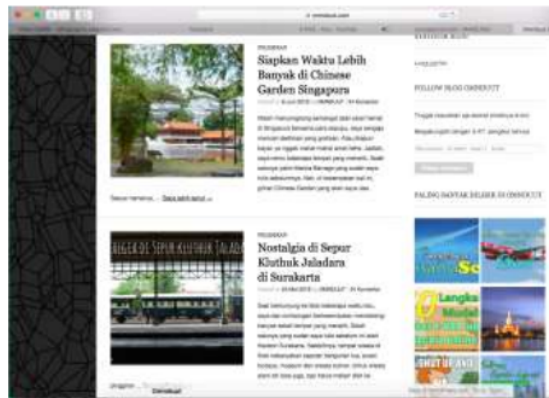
omnduut.com

PELESIRAN

Siapkan Waktu Lebih Banyak di Chinese Garden Singapura

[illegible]

Seruni hamparan... Baca lebih lanjut →

PELESIRAN

Nostalgia di Sepur Kluthuk Jaladara di Surakarta

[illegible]

BIJAK DI SEPUR KLUTHUK JALADARA

FOLLOW BLOG OMNDUUT

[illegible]

Follow

PALING BANYAK DILIHAT DI OMNDUUT

Omnduut